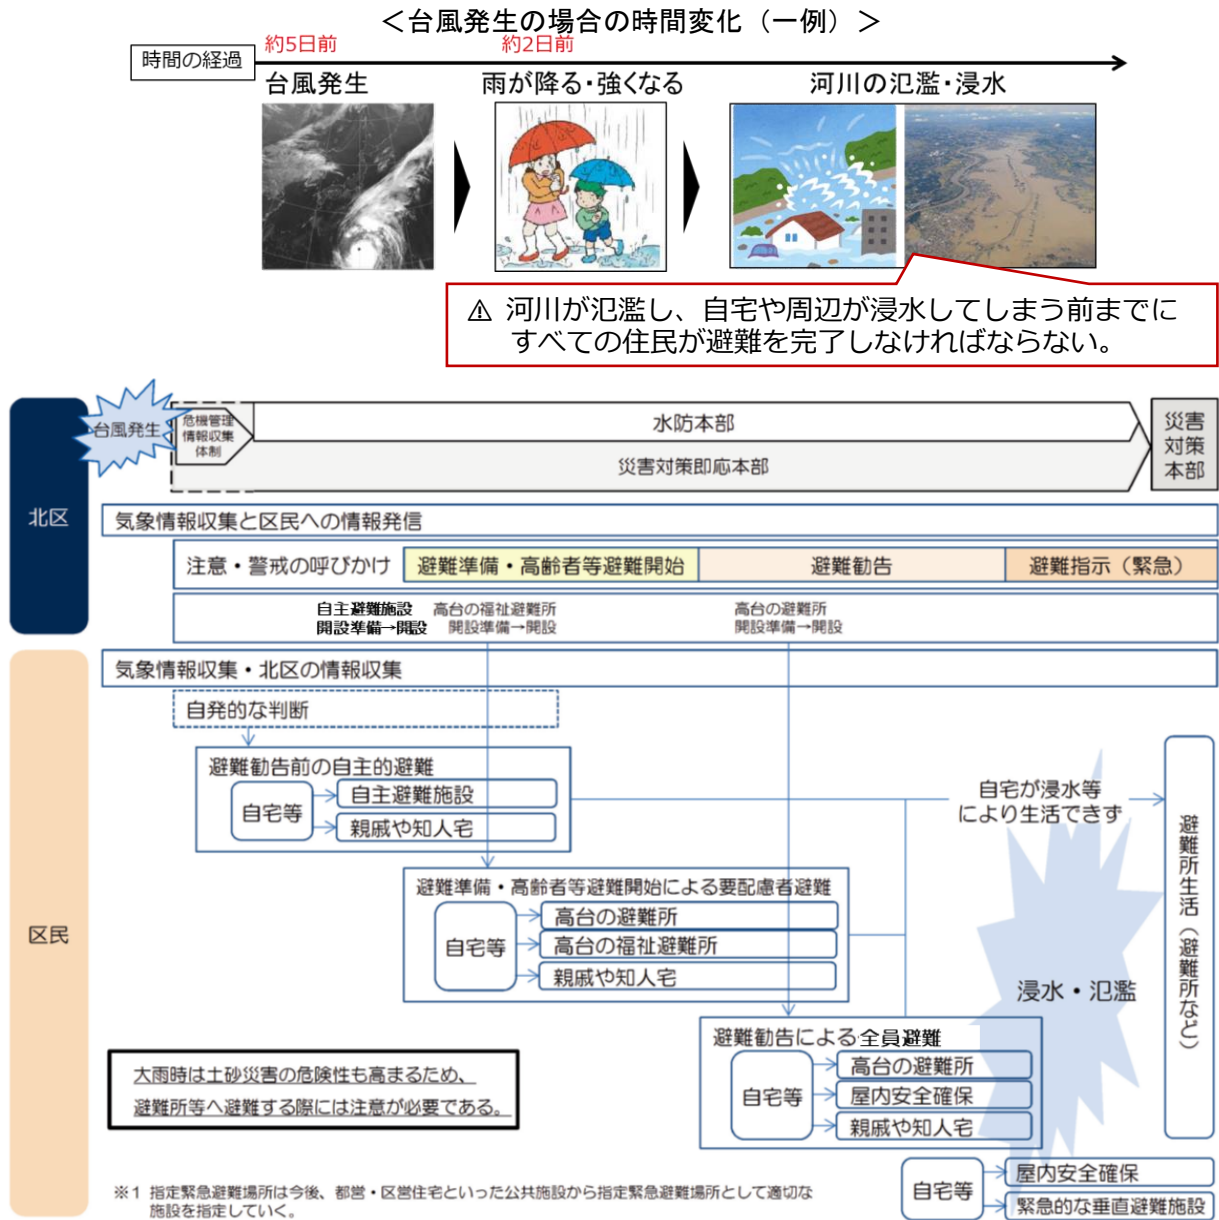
＜台風発生の場合の時間変化（一例）＞

時間の経過

約5日前

約2日前

台風発生

雨が降る・強くなる

河川の氾濫・浸水

⚠ 河川が氾濫し、自宅や周辺が浸水してしまう前までにすべての住民が避難を完了しなければならない。

台風発生

危機管理情報収集体制

水防本部

災害対策即応本部

災害対策本部

北区

気象情報収集と区民への情報発信

注意・警戒の呼びかけ

避難準備・高齢者等避難開始

避難勧告

避難指示（緊急）

自主避難施設開設準備→開設

高台の福祉避難所開設準備→開設

高台の避難所開設準備→開設

区民

気象情報収集・北区の情報収集

自発的な判断

避難勧告前の自主的避難

自宅等

自主避難施設

親戚や知人宅

自宅が浸水等により生活できず

避難所生活（避難所など）

避難準備・高齢者等避難開始による要配慮者避難

自宅等

高台の避難所

高台の福祉避難所

親戚や知人宅

浸水・氾濫

避難勧告による全員避難

自宅等

高台の避難所

屋内安全確保

親戚や知人宅

大雨時は土砂災害の危険性も高まるため、避難所等へ避難する際には注意が必要である。

自宅等

屋内安全確保

緊急的な垂直避難施設

※1 指定緊急避難場所は今後、都営・区営住宅といった公共施設から指定緊急避難場所として適切な施設を指定していく。